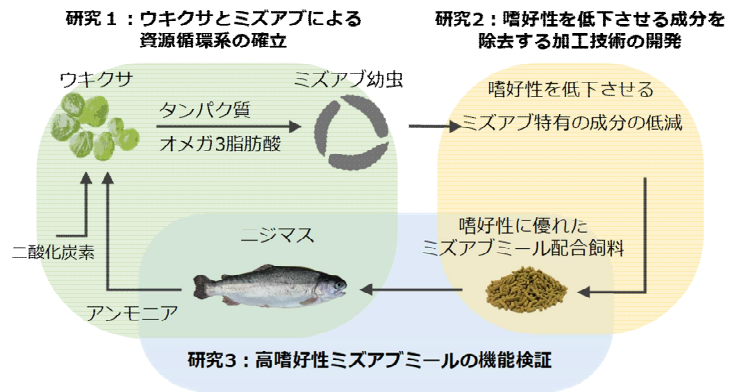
研究１：ウキクサとミズアブによる資源循環系の確立

研究２：嗜好性を低下させる成分を除去する加工技術の開発

ウキクサ

ミズアブ幼虫

タンパク質

オメガ3脂肪酸

嗜好性を低下させる

ミズアブ特有の成分の低減

二酸化炭素

ニジマス

嗜好性に優れた

ミズアブミール配合飼料

アンモニア

研究３：高嗜好性ミズアブミールの機能検証